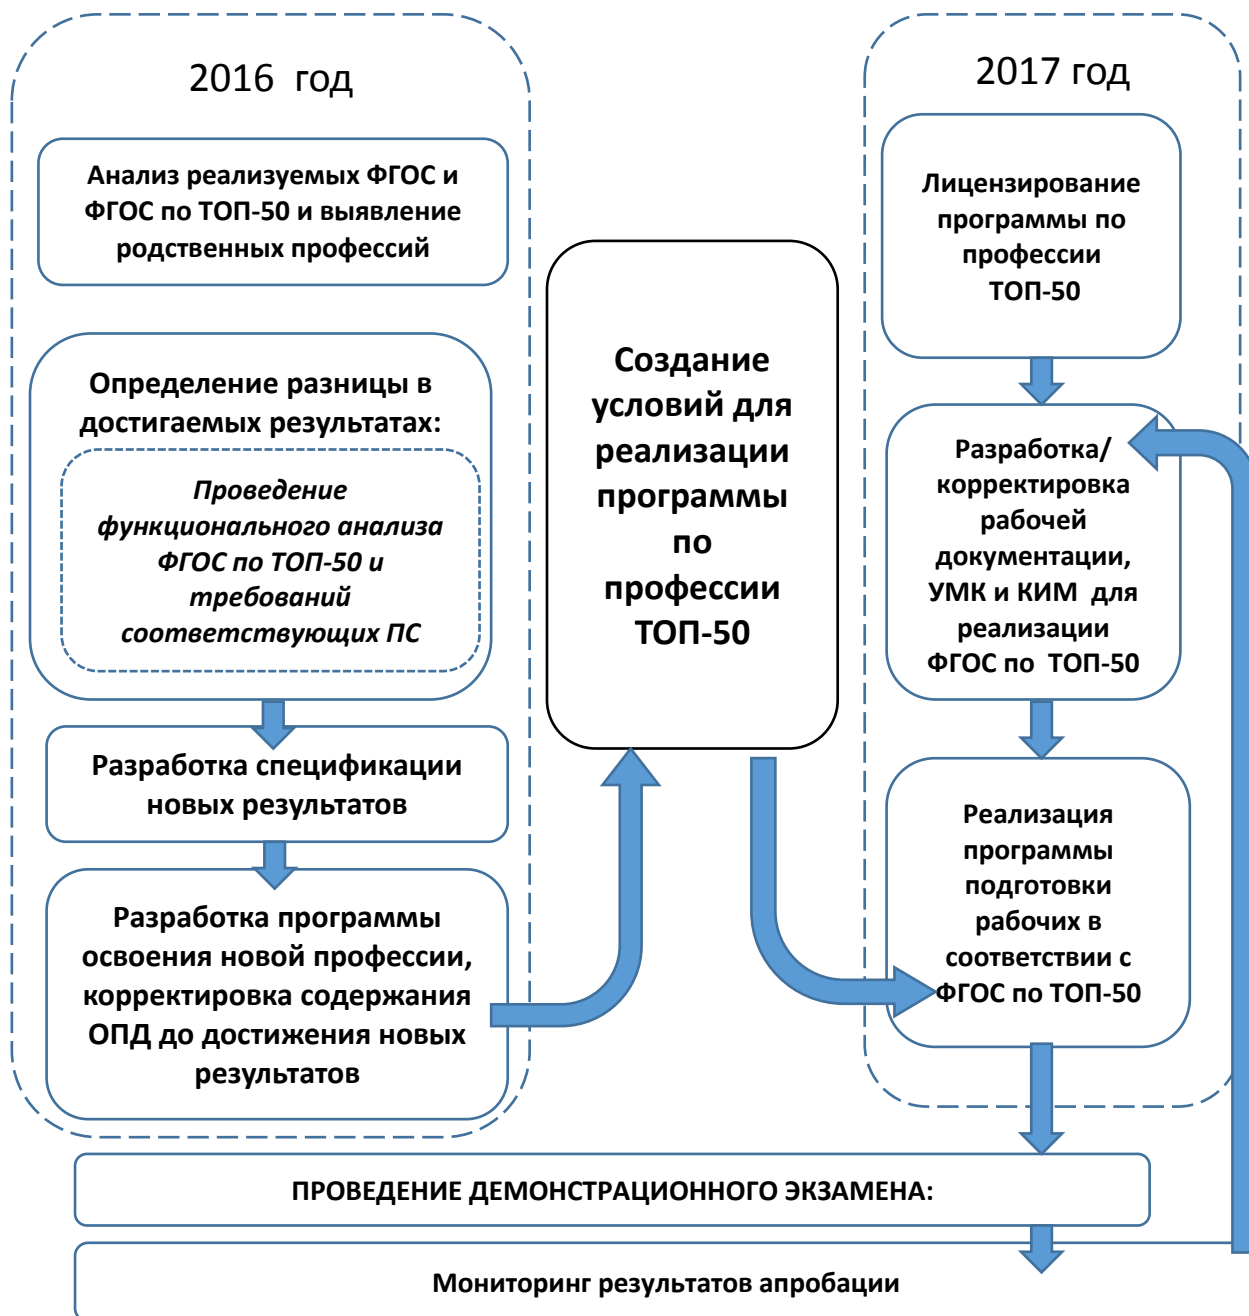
2016 год

Анализ реализуемых ФГОС и ФГОС по ТОП-50 и выявление родственных профессий

Определение разницы в достигаемых результатах:

Проведение функционального анализа ФГОС по ТОП-50 и требований соответствующих ПС

Разработка спецификации новых результатов

Разработка программы освоения новой профессии, корректировка содержания ОПД до достижения новых результатов

Создание условий для реализации программы по профессии ТОП-50

2017 год

Лицензирование программы по профессии ТОП-50

Разработка/ корректировка рабочей документации, УМК и КИМ для реализации ФГОС по ТОП-50

Реализация программы подготовки рабочих в соответствии с ФГОС по ТОП-50

ПРОВЕДЕНИЕ ДЕМОНСТРАЦИОННОГО ЭКЗАМЕНА:

Мониторинг результатов апробации